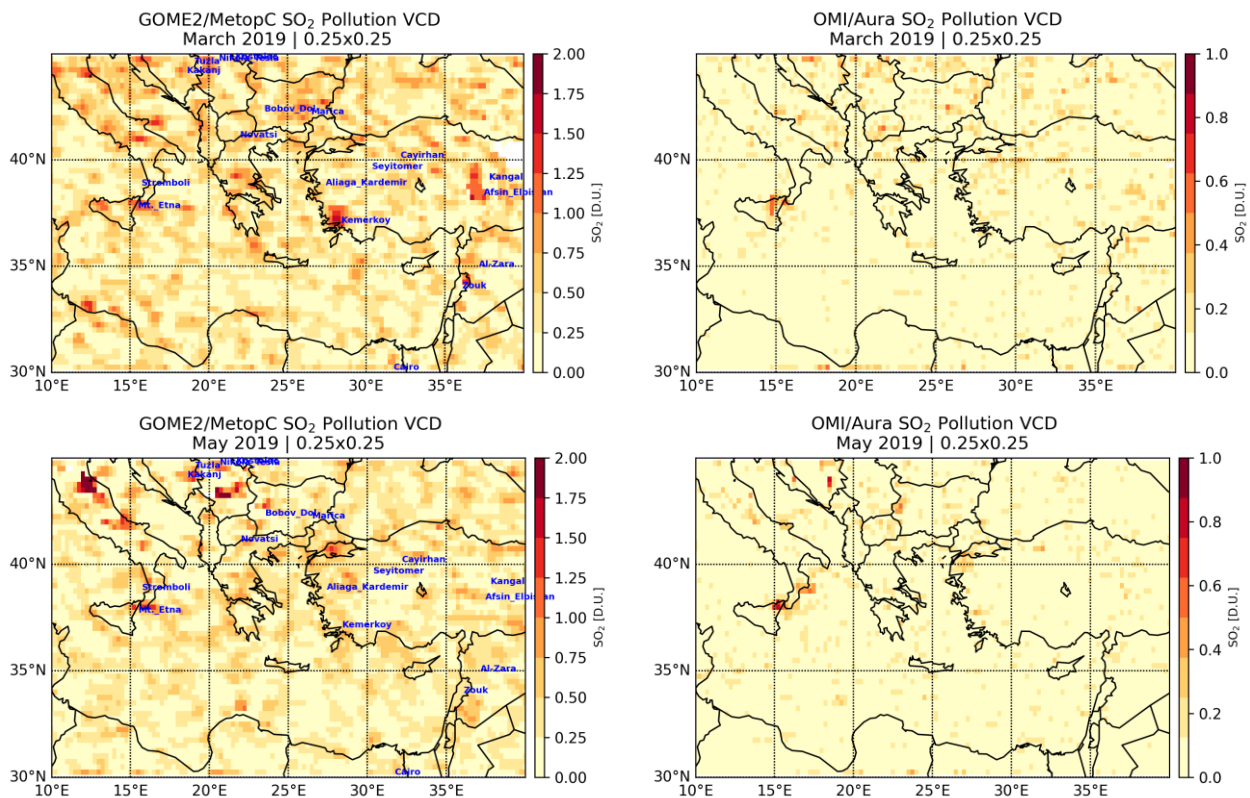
GOME2/MetopC $SO_2$ Pollution VCD
March 2019 | 0.25x0.25

Nikola Tesla
Tuzla
Kakanj
Bobov_Dol
Marica
Novatsi
Cayirhan
Seyitomer
Stromboli
Aliaga_Kardemir
Kangal
Afsin_Elbistan
Mt._Etna
Kemerkoy
Al-Zara
Zouk
Cairo

40°N
35°N
30°N
10°E 15°E 20°E 25°E 30°E 35°E

2.00 1.75 1.50 1.25 1.00 0.75 0.50 0.25 0.00
$SO_2$ [D.U.]

OMI/Aura $SO_2$ Pollution VCD
March 2019 | 0.25x0.25

40°N
35°N
30°N
10°E 15°E 20°E 25°E 30°E 35°E

1.0 0.8 0.6 0.4 0.2 0.0
$SO_2$ [D.U.]

GOME2/MetopC $SO_2$ Pollution VCD
May 2019 | 0.25x0.25

Nikola Tesla
Tuzla
Kakanj
Bobov_Dol
Marica
Novatsi
Cayirhan
Seyitomer
Stromboli
Aliaga_Kardemir
Kangal
Afsin_Elbistan
Mt._Etna
Kemerkoy
Al-Zara
Zouk
Cairo

40°N
35°N
30°N
10°E 15°E 20°E 25°E 30°E 35°E

2.00 1.75 1.50 1.25 1.00 0.75 0.50 0.25 0.00
$SO_2$ [D.U.]

OMI/Aura $SO_2$ Pollution VCD
May 2019 | 0.25x0.25

40°N
35°N
30°N
10°E 15°E 20°E 25°E 30°E 35°E

1.0 0.8 0.6 0.4 0.2 0.0
$SO_2$ [D.U.]